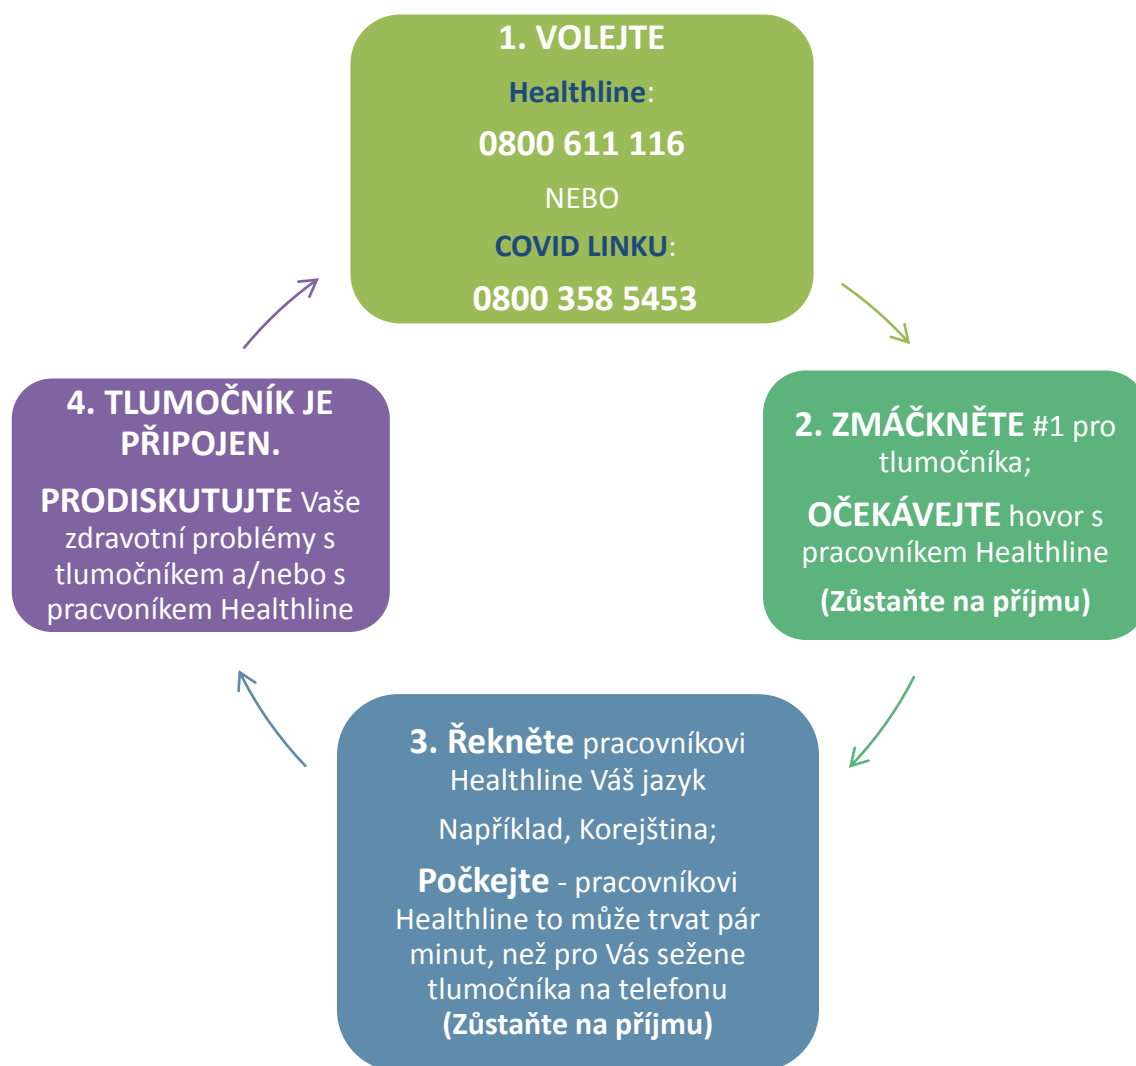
1. VOLEJTE

Healthline:

0800 611 116

NEBO

COVID LINKU:

0800 358 5453

2. ZMÁČKNĚTE #1 pro tlumočníka;

OČEKÁVEJTE hovor s pracovníkem Healthline

(Zůstaňte na příjmu)

3. Řekněte pracovníkovi Healthline Váš jazyk

Například, Korejština;

Počkejte - pracovníkovi Healthline to může trvat pár minut, než pro Vás sežene tlumočníka na telefonu (Zůstaňte na příjmu)

4. TLUMOČNÍK JE PŘIPOJEN.

PRODISKUTUJTE Vaše zdravotní problémy s tlumočníkem a/nebo s pracvoníkem Healthline